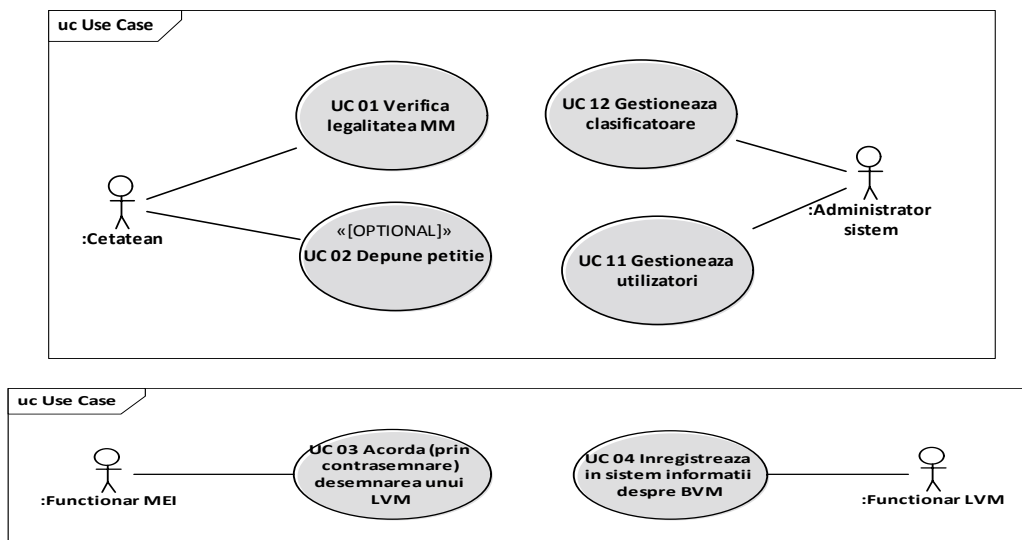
uc Use Case

UC 01 Verifica legalitatea MM

UC 12 Gestioneaza clasificatoare

:Cetatean

«[OPTIONAL]»
UC 02 Depune petitie

:Administrator sistem

UC 11 Gestioneaza utilizatori

uc Use Case

:Functionar MEI

UC 03 Acorda (prin contrasemnare) desemnarea unui LVM

UC 04 Inregistreaza in sistem informatii despre BVM

:Functionar LVM